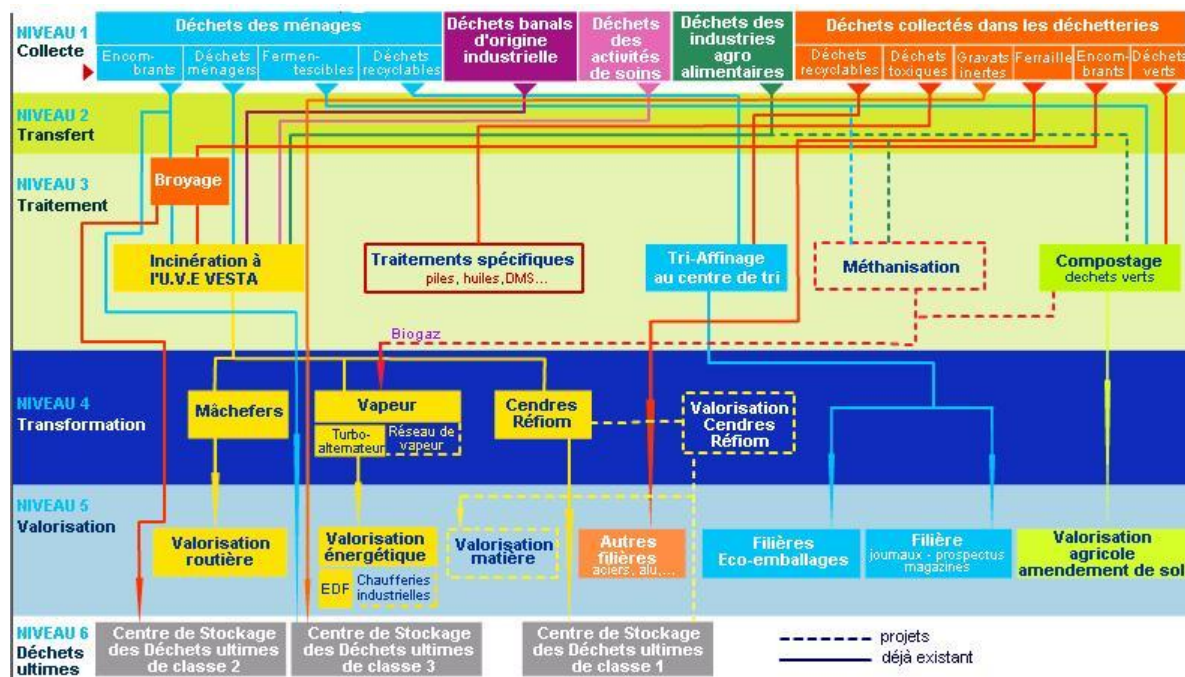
NIVEAU 1
Collecte

Déchets des ménages
Encombrants
Déchets ménagers
Fermentescibles
Déchets recyclables

Déchets banals d'origine industrielle

Déchets des activités de soins

Déchets des industries agro alimentaires

Déchets collectés dans les déchetteries
Déchets recyclables
Déchets toxiques
Gravats inertes
Ferraille
Encombrants
Déchets verts

NIVEAU 2
Transfert

NIVEAU 3
Traitement

Broyage

Incinération à l'U.V.E VESTA

Traitements spécifiques
piles, huiles, DMS...

Tri-Affinage au centre de tri

Méthanisation

Compostage
dechets verts

Biogaz

NIVEAU 4
Transformation

Mâchefers

Vapeur
Turbo-alternateur
Réseau de vapeur

Cendres Réfiom

Valorisation Cendres Réfiom

NIVEAU 5
Valorisation

Valorisation routière

Valorisation énergétique
EDF
Chaufferies industrielles

Valorisation matière

Autres filières
aciers, alu,...

Filières Eco-emballages

Filière
journaux - prospectus magazines

Valorisation agricole amendement de sol

NIVEAU 6
Déchets ultimes

Centre de Stockage des Déchets ultimes de classe 2

Centre de Stockage des Déchets ultimes de classe 3

Centre de Stockage des Déchets ultimes de classe 1

projets
déjà existant